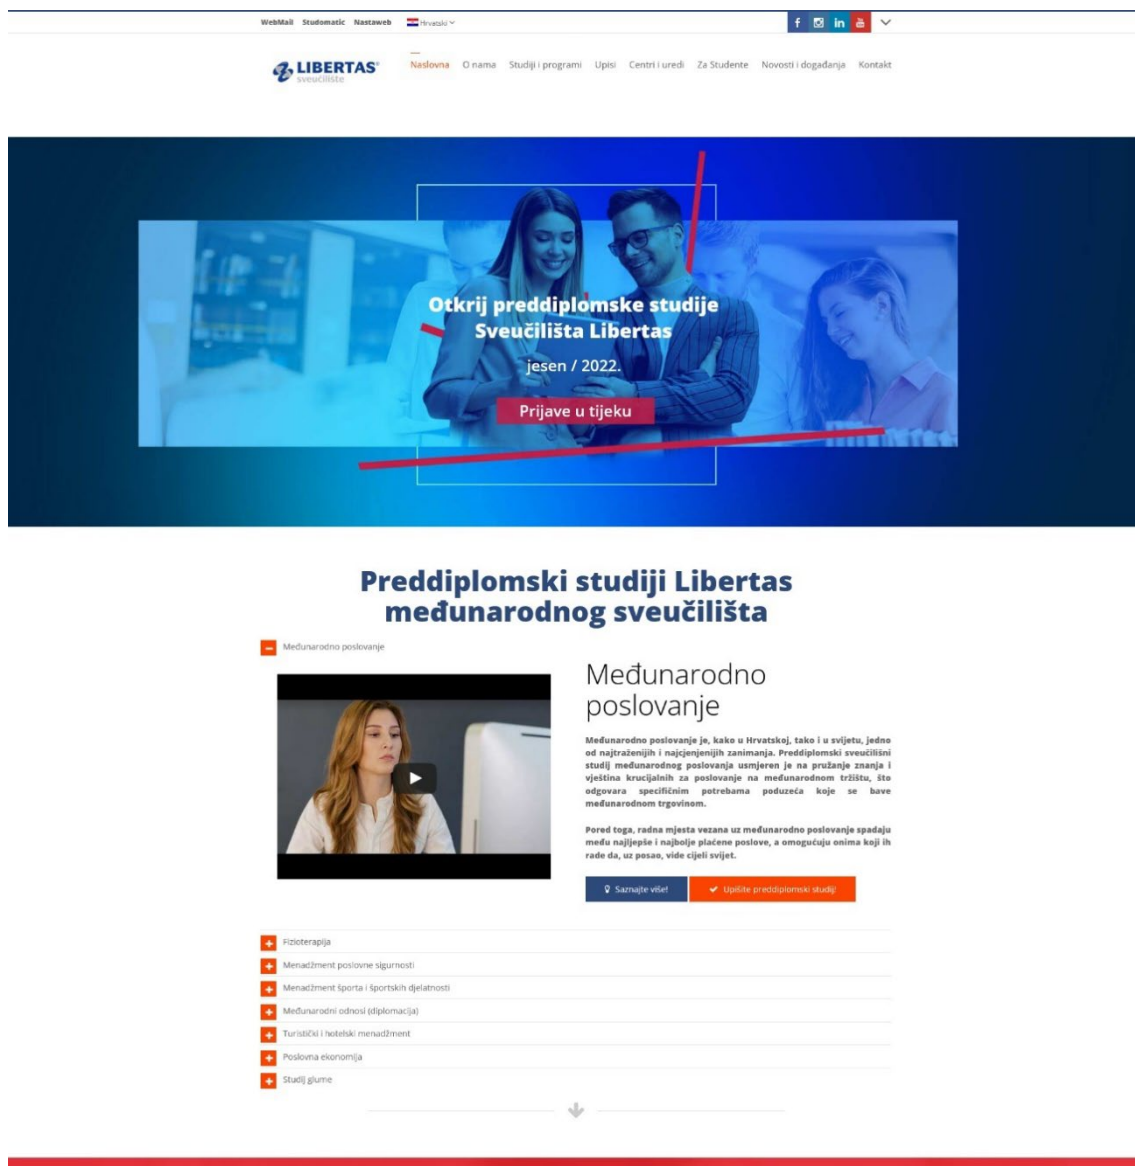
WebMail Studomatic Nastaweb Hrvatski

f in

LIBERTAS sveučilište

Naslovna O nama Studiji i programi Upisi Centri i uredi Za Studente Novosti i događanja Kontakt

Otkrij preddiplomske studije Sveučilišta Libertas

jesen / 2022.

Prijave u tijeku

Preddiplomski studiji Libertas međunarodnog sveučilišta

Međunarodno poslovanje

Međunarodno poslovanje

Međunarodno poslovanje je, kako u Hrvatskoj, tako i u svijetu, jedno od najtraženijih i najcjenjenijih zanimanja. Preddiplomski sveučilišni studij međunarodnog poslovanja usmjeren je na pružanje znanja i vještina krucijalnih za poslovanje na međunarodnom tržištu, što odgovara specifičnim potrebama poduzeća koje se bave međunarodnom trgovinom.

Pored toga, radna mjesta vezana uz međunarodno poslovanje spadaju među najljepše i najbolje plaćene poslove, a omogućuju onima koji ih rade da, uz posao, vide cijeli svijet.

Saznajte više!

Upišite preddiplomski studij!

Fizioterapija

Menadžment poslovne sigurnosti

Menadžment športa i športskih djelatnosti

Međunarodni odnosi (diplomacija)

Turistički i hotelski menadžment

Poslovna ekonomija

Studij glume